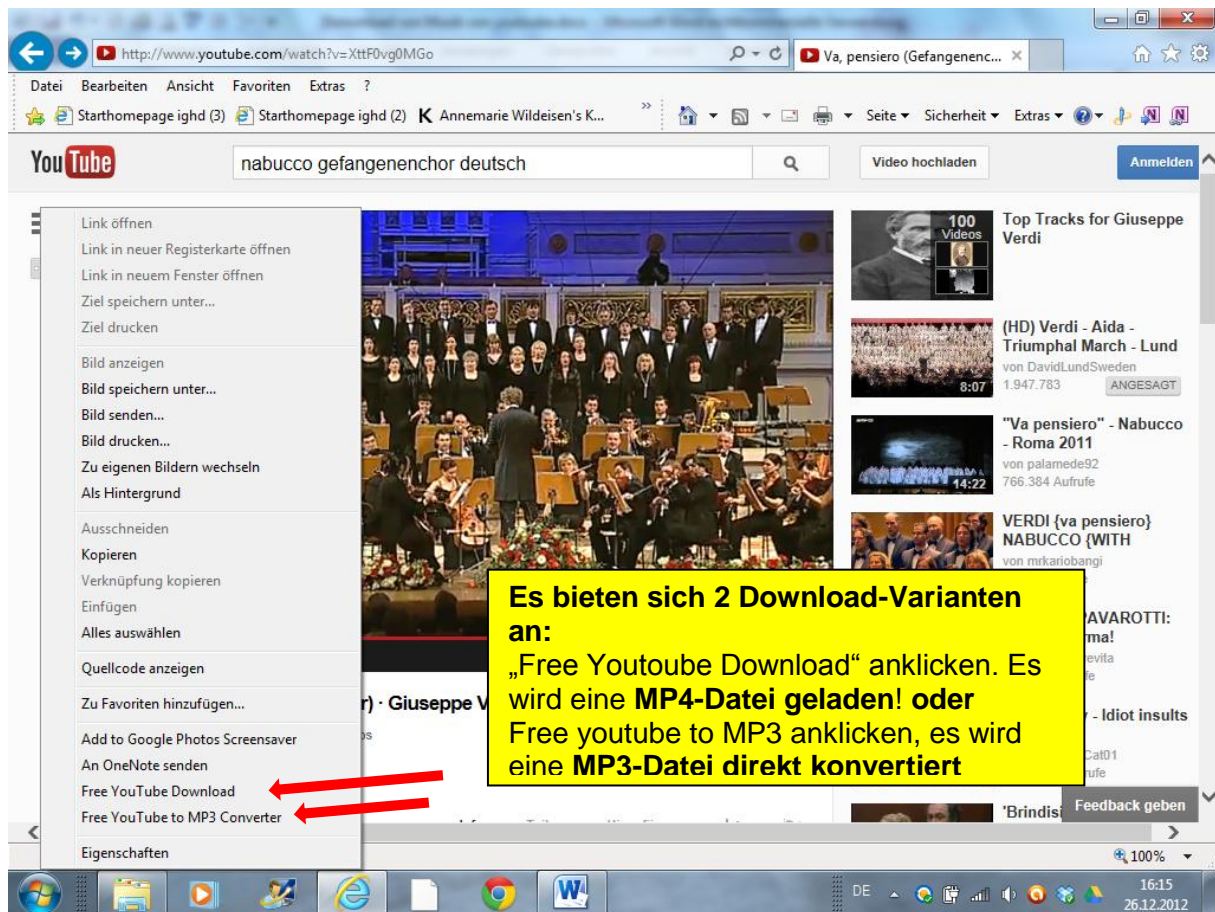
http://www.youtube.com/watch?v=XttF0vg0MGo

Va, pensiero (Gefangenenc... ×

Datei Bearbeiten Ansicht Favoriten Extras ?

Starthomepage ighd (3) Starthomepage ighd (2) K Annemarie Wildeisen's K...

Seite ▾ Sicherheit ▾ Extras ▾

YouTube

nabucco gefangenenchor deutsch

Video hochladen

Anmelden

Link öffnen
Link in neuer Registerkarte öffnen
Link in neuem Fenster öffnen
Ziel speichern unter...
Ziel drucken

Bild anzeigen
Bild speichern unter...
Bild senden...
Bild drucken...
Zu eigenen Bildern wechseln
Als Hintergrund

Ausschneiden
Kopieren
Verknüpfung kopieren
Einfügen
Alles auswählen

Quellcode anzeigen

Zu Favoriten hinzufügen...

Add to Google Photos Screensaver
An OneNote senden
Free YouTube Download
Free YouTube to MP3 Converter

Eigenschaften

r) · Giuseppe V

100 Videos

Top Tracks for Giuseppe Verdi

(HD) Verdi - Aida - Triumphal March - Lund
von DavidLundSweden
1.947.783 ANGESAGT
8:07

"Va pensiero" - Nabucco - Roma 2011
von palamede92
766.384 Aufrufe
14:22

VERDI {va pensiero} NABUCCO {WITH
von mrkariobangi

AVAROTTI:
rma!
revita
fe

- Idiot insults

Cat01
rufe

'Brindisi

Feedback geben

**Es bieten sich 2 Download-Varianten an:**
„Free Youtoube Download“ anklicken. Es wird eine **MP4-Datei geladen**! **oder** Free youtube to MP3 anklicken, es wird eine **MP3-Datei direkt konvertiert**

100%

DE

16:15
26.12.2012